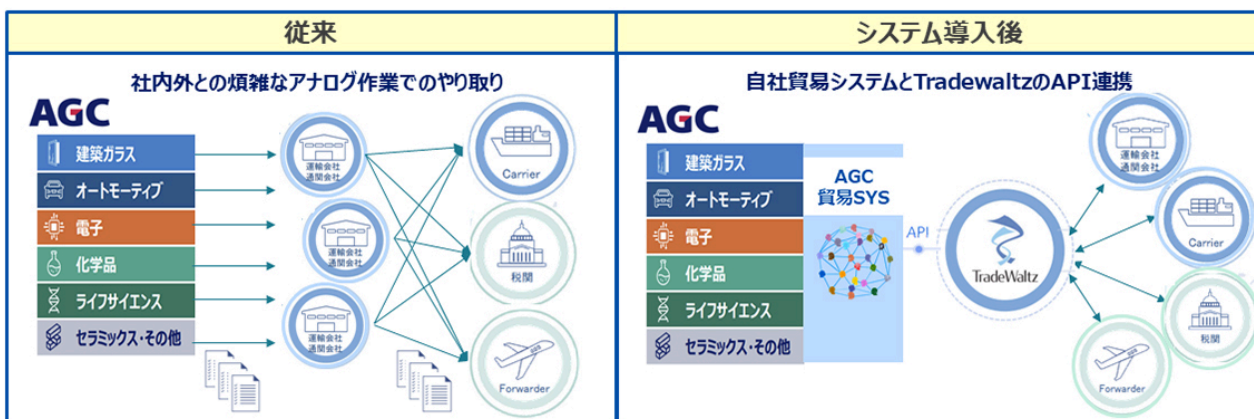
従来

社内外との煩雑なアナログ作業でのやり取り

AGC

建築ガラス

オートモーティブ

電子

化学品

ライフサイエンス

セラミックス・その他

運輸会社
通関会社

運輸会社
通関会社

運輸会社
通関会社

Carrier

税関

Forwarder

システム導入後

自社貿易システムとTradewaltzのAPI連携

AGC

建築ガラス

オートモーティブ

電子

化学品

ライフサイエンス

セラミックス・その他

AGC
貿易SYS

API

TradeWaltz

運輸会社
通関会社

Carrier

税関

Forwarder